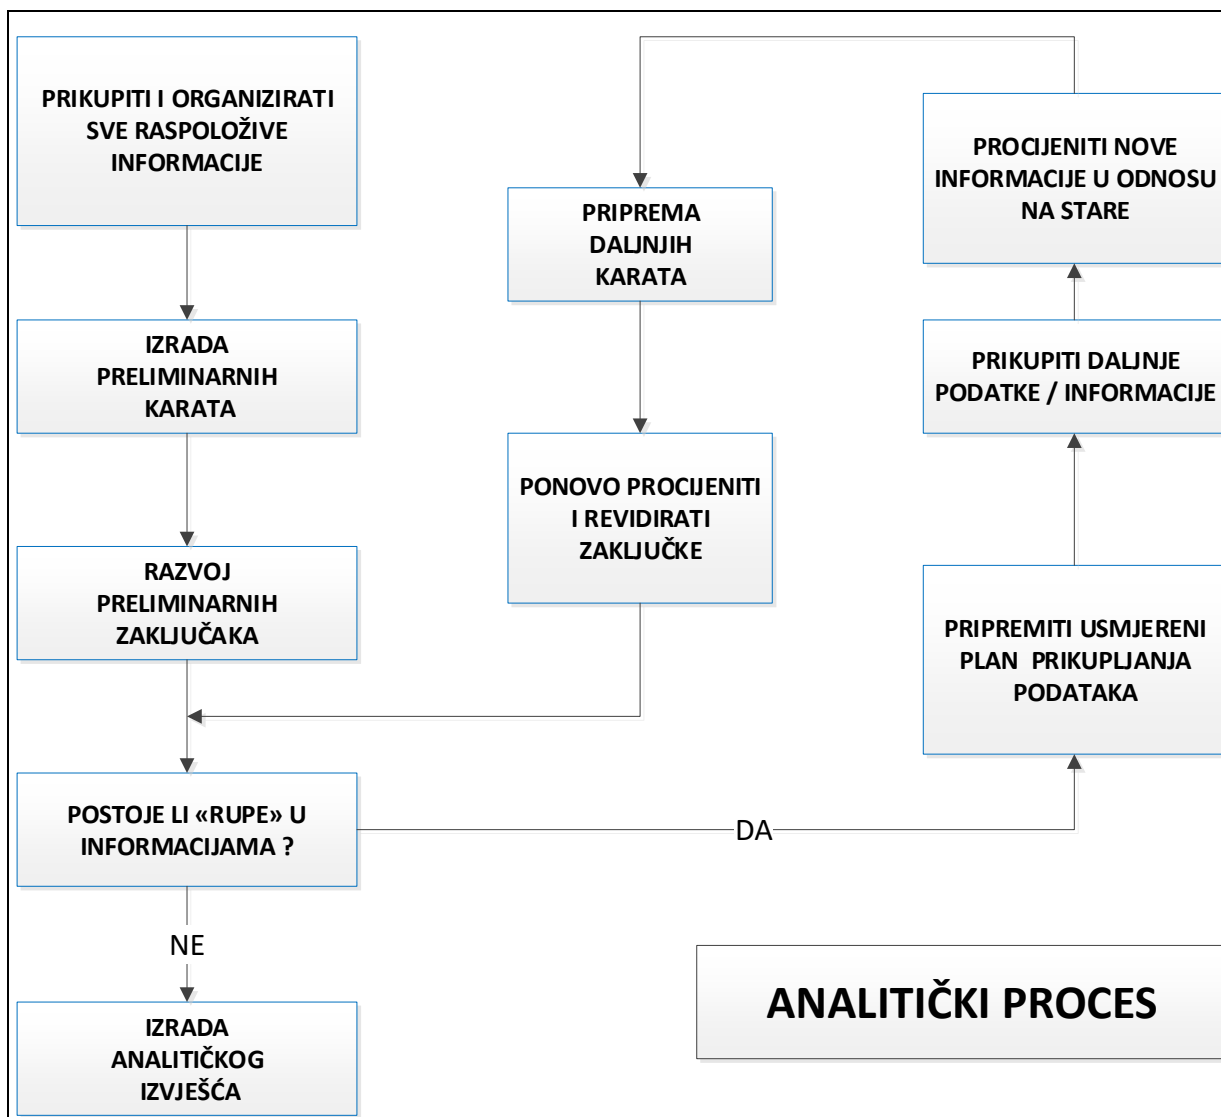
PRIKUPITI I ORGANIZIRATI SVE RASPOLOŽIVE INFORMACIJE

IZRADA PRELIMINARNIH KARATA

RAZVOJ PRELIMINARNIH ZAKLJUČAKA

POSTOJE LI «RUPE» U INFORMACIJAMA ?

NE

IZRADA ANALITIČKOG IZVJEŠĆA

PRIPREMA DALJNJIH KARATA

PONOVO PROCIJENITI I REVIDIRATI ZAKLJUČKE

DA

PROCIJENITI NOVE INFORMACIJE U ODNOSU NA STARE

PRIKUPITI DALJNJE PODATKE / INFORMACIJE

PRIPREMITI USMJERENI PLAN PRIKUPLJANJA PODATAKA

ANALITIČKI PROCES